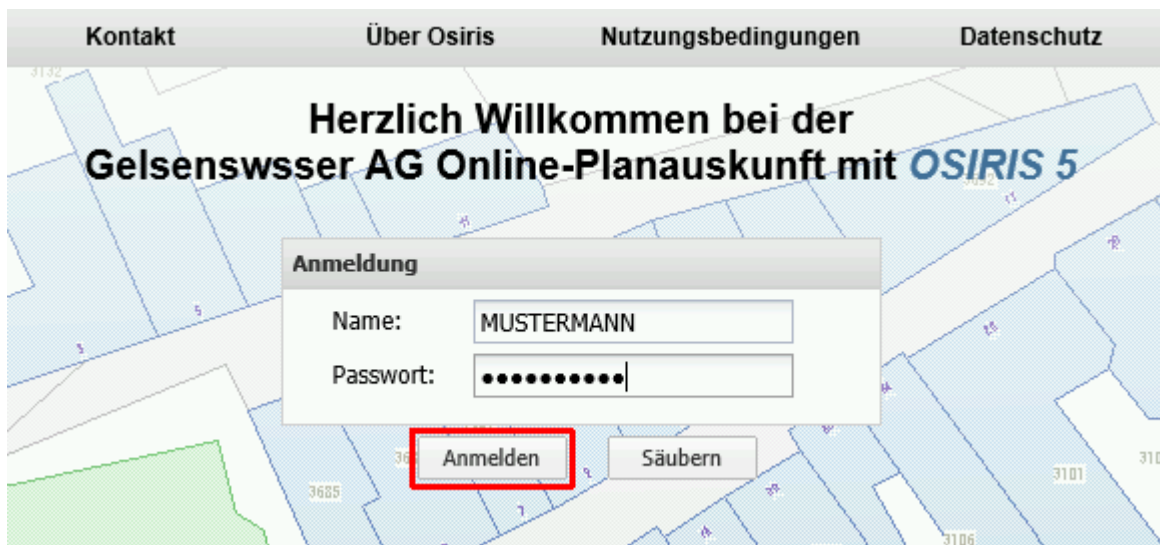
Kontakt Über Osiris Nutzungsbedingungen Datenschutz

Herzlich Willkommen bei der
Gelsenswsser AG Online-Planauskunft mit OSIRIS 5

Anmeldung

Name: MUSTERMANN

Passwort: ●●●●●●●●●●●

Anmelden Säubern

3132
5
3
3685
3101
3106
3052